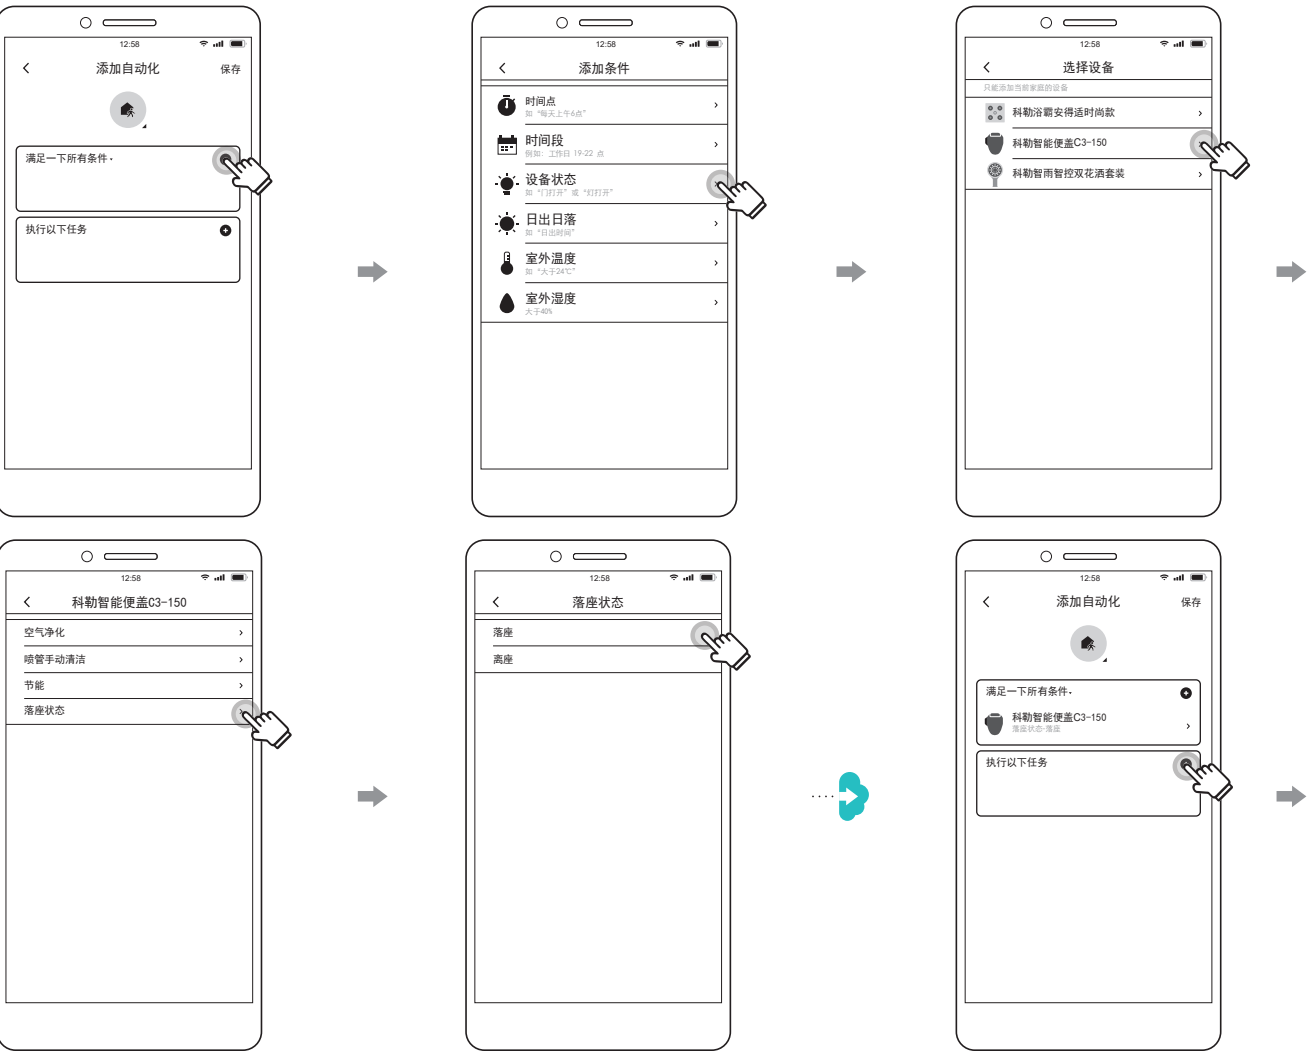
12:58

添加自动化 保存

满足一下所有条件·

执行以下任务

12:58

添加条件

时间点
如"每天上午6点"

时间段
例如：工作日 19-22 点

设备状态
如"门打开"或"灯打开"

日出日落
如"日出时间"

室外温度
如"大于24℃"

室外湿度
大于40%

12:58

选择设备

只能添加当前家庭的设备

科勒浴霸安得适时尚款

科勒智能便盖C3-150

科勒智雨智控双花洒套装

12:58

科勒智能便盖C3-150

空气净化

喷管手动清洁

节能

落座状态

12:58

落座状态

落座

离座

12:58

添加自动化 保存

满足一下所有条件·

科勒智能便盖C3-150
落座状态-落座

执行以下任务